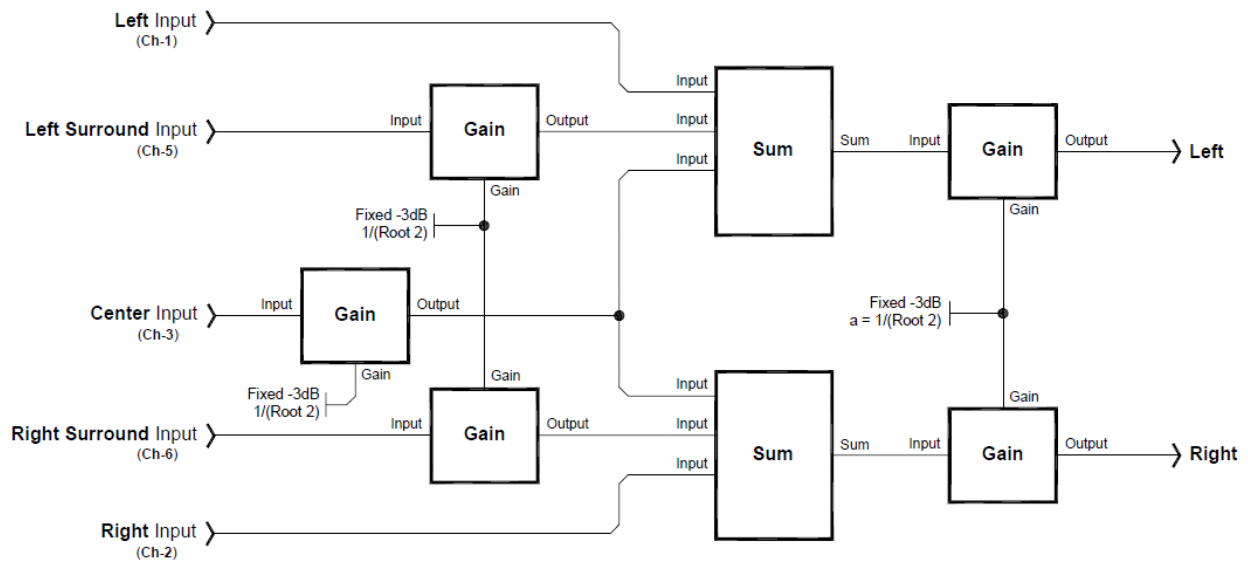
Left Input
(Ch-1)

Left Surround Input
(Ch-5)

Center Input
(Ch-3)

Right Surround Input
(Ch-6)

Right Input
(Ch-2)

Input
Gain
Output
Gain

Fixed -3dB
1/(Root 2)

Input
Gain
Output

Gain
Fixed -3dB
1/(Root 2)

Gain
Input
Gain
Output

Input
Input
Input
Sum
Sum

Input
Input
Input
Sum
Sum

Input
Gain
Output
Gain

Left

Fixed -3dB
a = 1/(Root 2)

Gain
Input
Gain
Output

Right